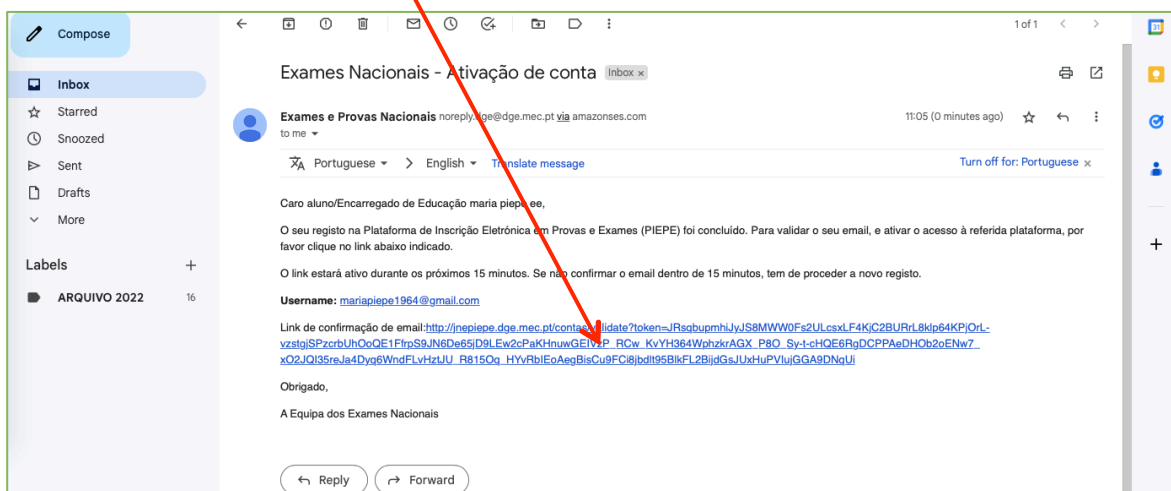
Compose

Inbox

Starred

Snoozed

Sent

Drafts

More

Labels

ARQUIVO 2022 16

1 of 1

Exames Nacionais - Ativação de conta Inbox ×

Exames e Provas Nacionais noreply.dge@dge.mec.pt via amazonses.com

to me

11:05 (0 minutes ago)

Portuguese > English Translate message

Turn off for: Portuguese ×

Caro aluno/Encarregado de Educação maria piepe ee,

O seu registo na Plataforma de Inscrição Eletrónica em Provas e Exames (PIEPE) foi concluído. Para validar o seu email, e ativar o acesso à referida plataforma, por favor clique no link abaixo indicado.

O link estará ativo durante os próximos 15 minutos. Se não confirmar o email dentro de 15 minutos, tem de proceder a novo registo.

Username: mariapiepe1964@gmail.com

Link de confirmação de email:http://jnepiepe.dge.mec.pt/contas/validate?token=JRsqbupmhiJyJS8MWW0Fs2ULcsxLF4KjC2BURrL8klp64KPjOrL-vzstgjSPzcrbUhOoQE1FfrpS9JN6De65jD9LEw2cPaKHnuwGEIVzP_RCw_KvYH364WphzkrAGX_P8O_Sy-t-cHQE6RgDCPPAeDHOb2oENw7_xO2JQl35reJa4Dyq6WndFLvHztJU_R815Oq_HYvRbIEoAegBisCu9FCi8jbdlt95BlkFL2BijdGsJUxHuPVIujGGA9DNqUi

Obrigado,

A Equipa dos Exames Nacionais

Reply

Forward